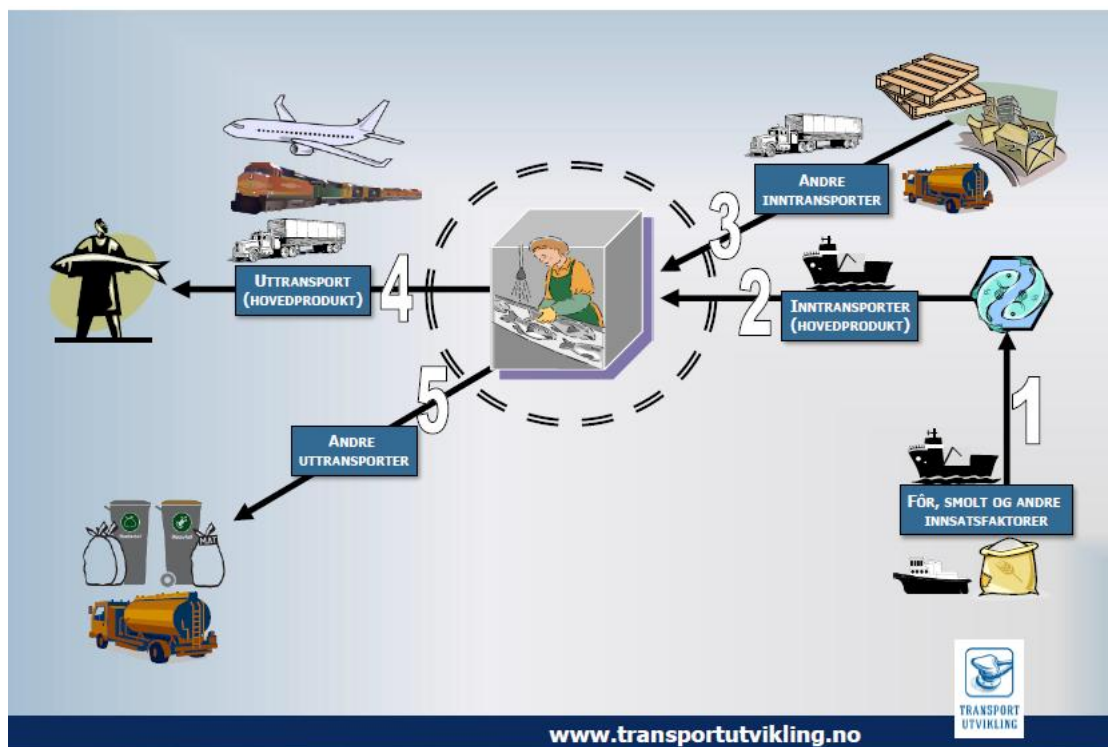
ANDRE INNTRANSPORTER

3

UTTRANSPORT (HOVEDPRODUKT)

4

2

INNTRANSPORTER (HOVEDPRODUKT)

5

ANDRE UTTRANSPORTER

1

FÔR, SMOLT OG ANDRE INNSATSFAKTORER

MAT

TRANSPORT UTVIKLING

www.transportutvikling.no